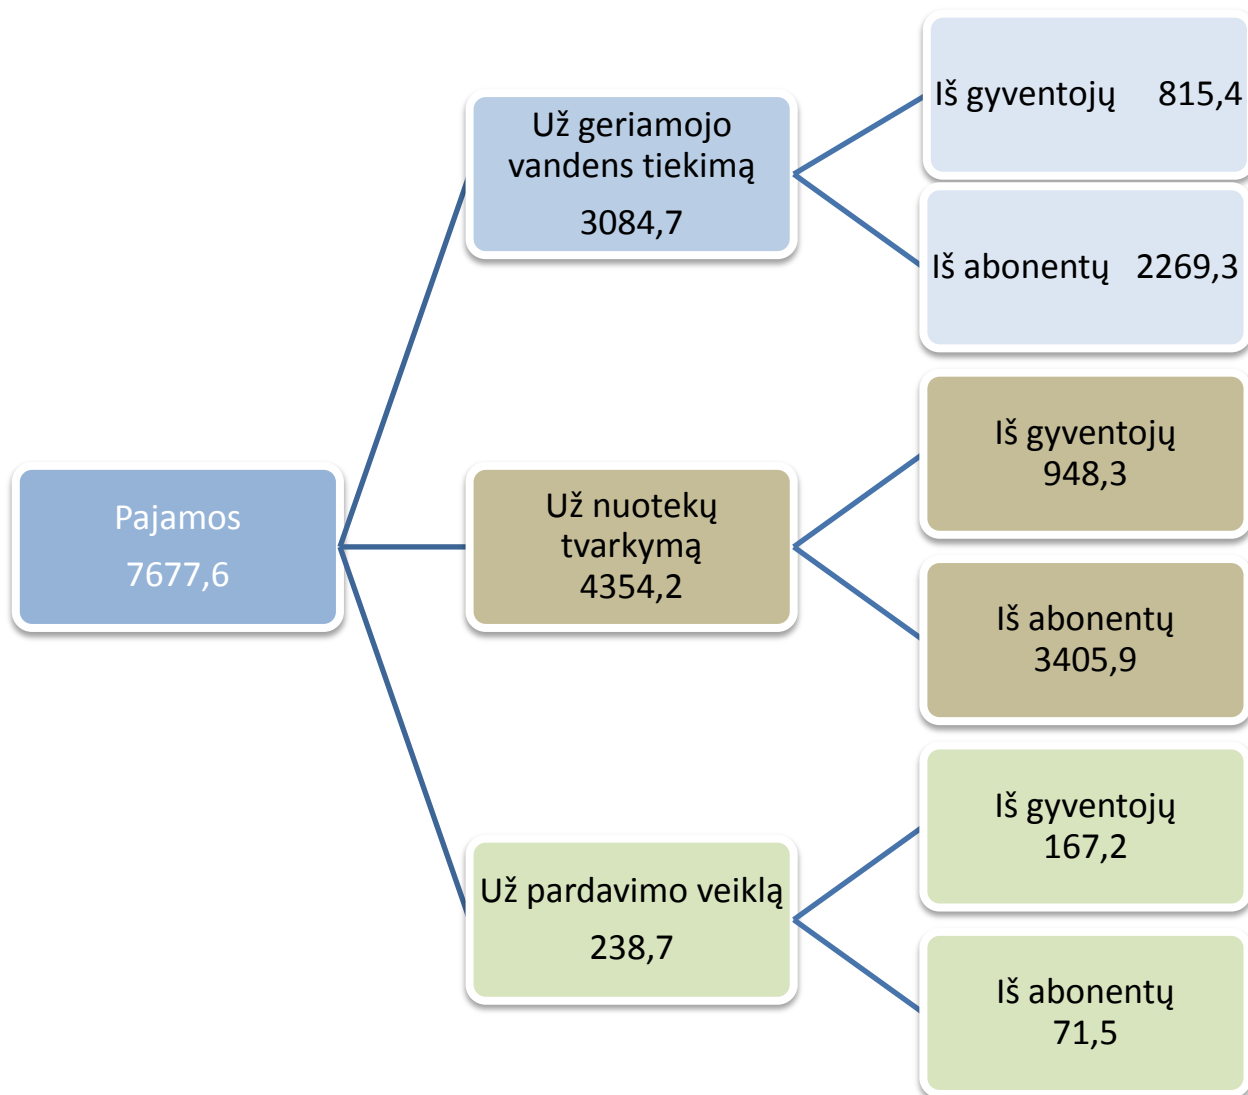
Pajamos
7677,6

Už geriamojo vandens tiekimą
3084,7

Iš gyventojų 815,4

Iš abonentų 2269,3

Už nuotekų tvarkymą
4354,2

Iš gyventojų
948,3

Iš abonentų
3405,9

Už pardavimo veiklą
238,7

Iš gyventojų
167,2

Iš abonentų
71,5